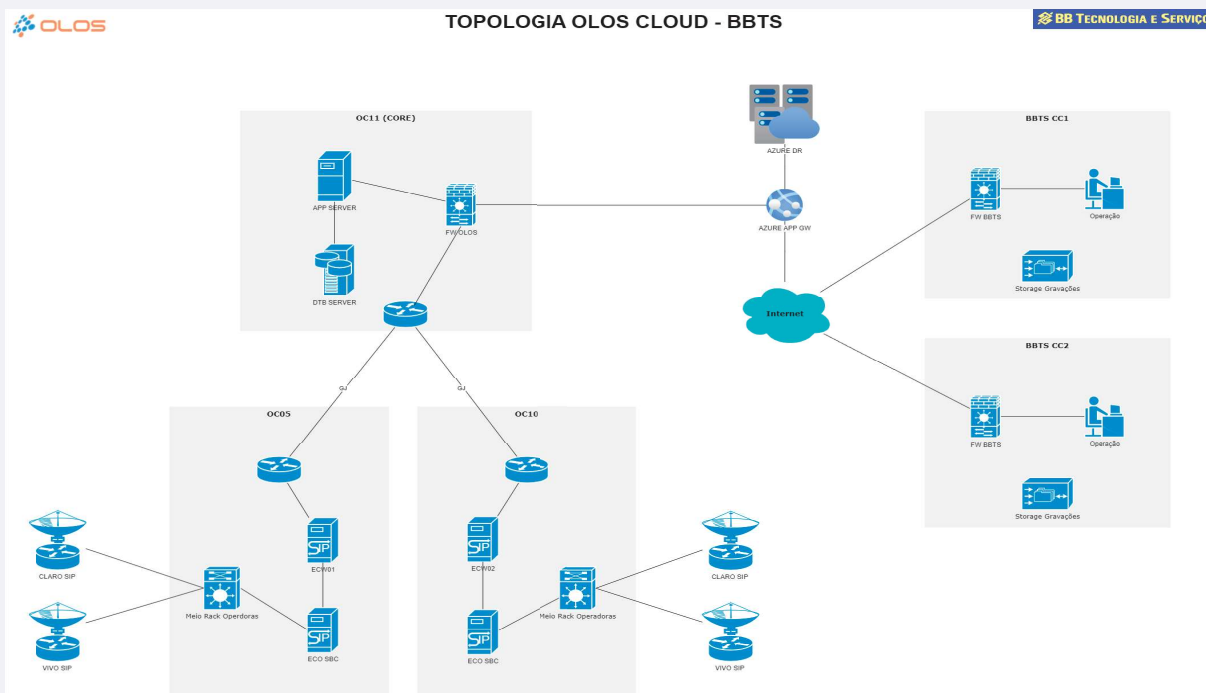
OLOS

TOPOLOGIA OLOS CLOUD - BBTS

BB TECNOLOGIA E SERVIÇO

OC11 (CORE)

APP SERVER

FW OLOS

DTB SERVER

AZURE DR

AZURE APP GW

Internet

BBTS CC1

FW BBTS

Operação

Storage Gravações

BBTS CC2

FW BBTS

Operação

Storage Gravações

GJ

GJ

OC05

ECW01

Meio Rack Operdoras

ECO SBC

CLARO SIP

VIVO SIP

OC10

ECW02

Meio Rack Operadoras

ECO SBC

CLARO SIP

VIVO SIP